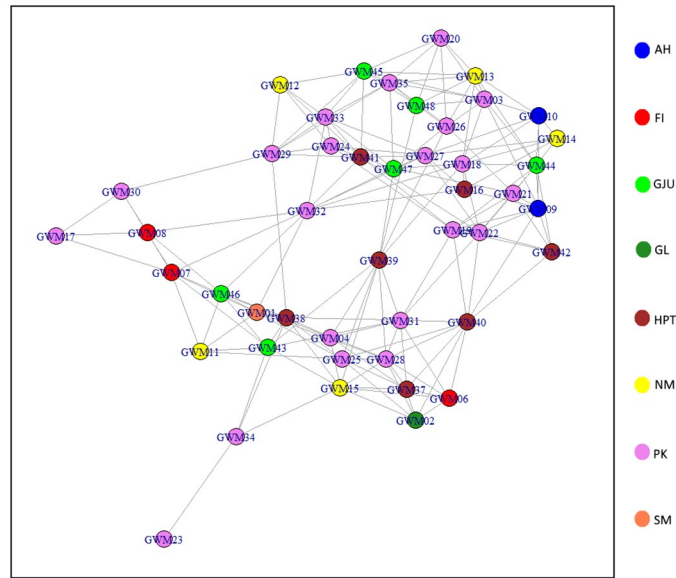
GWM20
GWM45
GWM13
GWM12
GWM35
GWM48
GWM03
GWM10
GWM33
GWM26
GWM14
GWM24
GWM27
GWM29
GWM41
GWM18
GWM44
GWM47
GWM16
GWM30
GWM21
GWM09
GWM32
GWM19
GWM22
GWM17
GWM08
GWM42
GWM39
GWM07
GWM46
GWM01
GWM38
GWM31
GWM40
GWM04
GWM11
GWM43
GWM25
GWM28
GWM15
GWM37
GWM06
GWM02
GWM34
GWM23

AH
FI
GJU
GL
HPT
NM
PK
SM